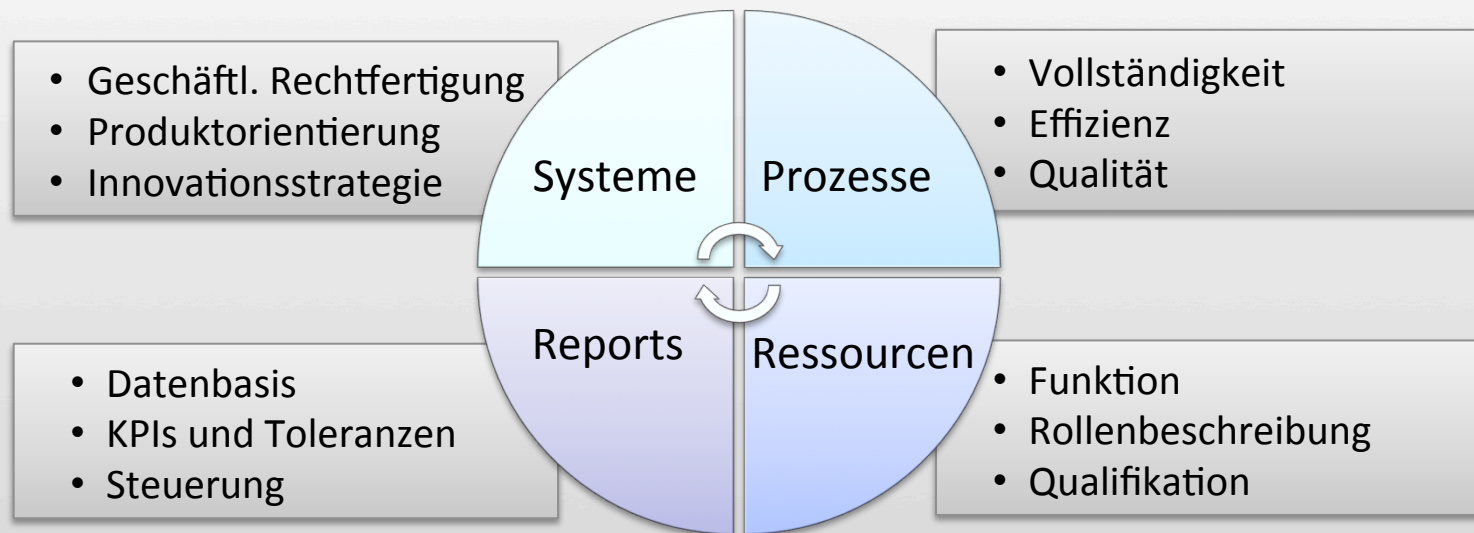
- Geschäftl. Rechtfertigung
- Produktorientierung
- Innovationsstrategie

Systeme

Prozesse

- Vollständigkeit
- Effizienz
- Qualität

- Datenbasis
- KPIs und Toleranzen
- Steuerung

Reports

Ressourcen

- Funktion
- Rollenbeschreibung
- Qualifikation